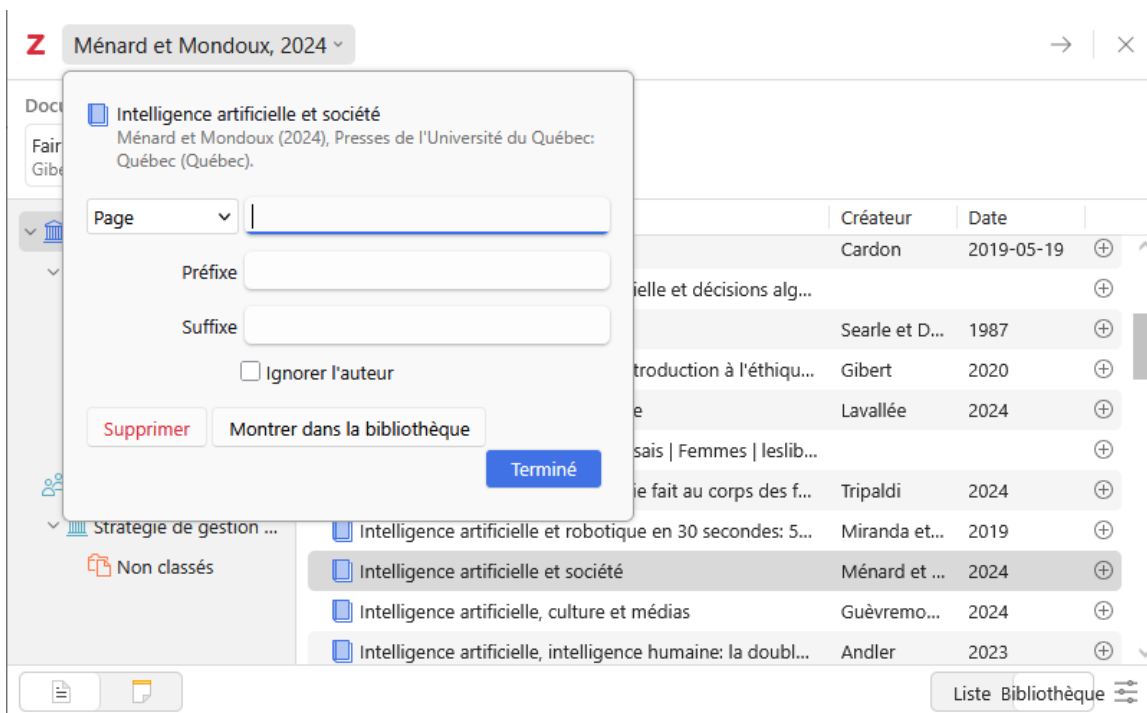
Z Ménard et Mondoux, 2024

Intelligence artificielle et société
Ménard et Mondoux (2024), Presses de l'Université du Québec: Québec (Québec).

Page

Préfixe

Suffixe

Ignorer l'auteur

Supprimer Montrer dans la bibliothèque

Terminé

Docu
Fair
Gibe

Stratégie de gestion ...
Non classés

| | Créateur | Date |
|---|---|---|
| | Cardon | 2019-05-19 |
| ielle et décisions alg... | | |
| | Searle et D... | 1987 |
| troduction à l'éthiqu... | Gibert | 2020 |
| e | Lavallée | 2024 |
| sais \| Femmes \| leslib... | | |
| ie fait au corps des f... | Tripaldi | 2024 |
| Intelligence artificielle et robotique en 30 secondes: 5... | Miranda et... | 2019 |
| Intelligence artificielle et société | Ménard et ... | 2024 |
| Intelligence artificielle, culture et médias | Guèvremo... | 2024 |
| Intelligence artificielle, intelligence humaine: la doubl... | Andler | 2023 |

Liste Bibliothèque